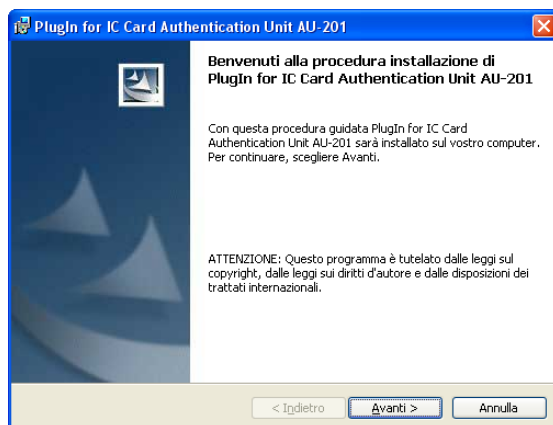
PlugIn for IC Card Authentication Unit AU-201

Benvenuti alla procedura installazione di PlugIn for IC Card Authentication Unit AU-201

Con questa procedura guidata PlugIn for IC Card Authentication Unit AU-201 sarà installato sul vostro computer. Per continuare, scegliere Avanti.

ATTENZIONE: Questo programma è tutelato dalle leggi sul copyright, dalle leggi sui diritti d'autore e dalle disposizioni dei trattati internazionali.

< Indietro
Avanti >
Annulla